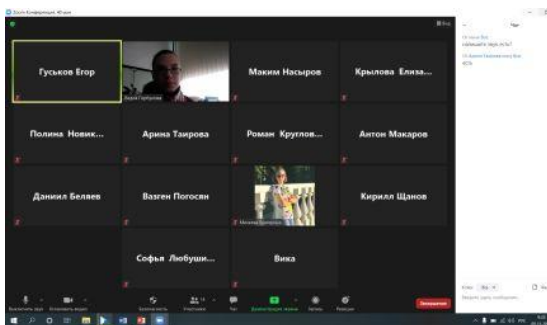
Zoom Конференция. 40 мин

Гуськов Егор

Максим Насыров

Крылова Елиза...

Полина Новик...

Арина Таирова

Роман Круглов...

Антон Макаров

Даниил Беляев

Вазген Погосян

Кирилл Щанов

Софья Любуши...

Вика

Чат

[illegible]

слышите меня, есть?

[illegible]

ЕСТЬ

Кому: Все

Введите здесь сообщение...

Включить звук

Остановить видео

Безопасность

Участники

Чат

Демонстрация экрана

Запись

Реакции

Закончить